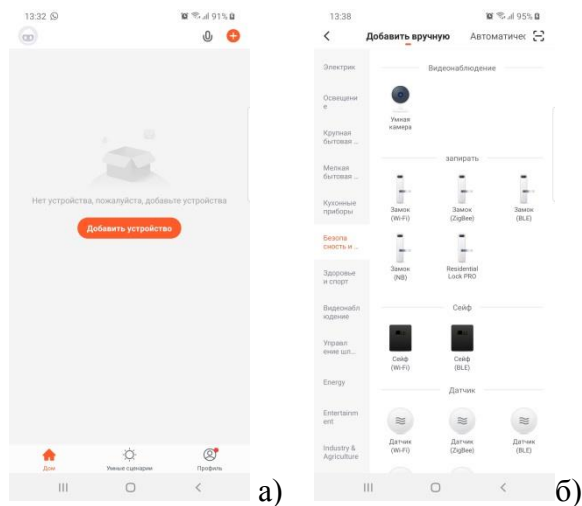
13:32 91%

Нет устройства, пожалуйста, добавьте устройства

Добавить устройство

Дом
Умные сценарии
Профиль

а)

13:38 95%

Добавить вручную
Автоматичес

Электрик
Освещение
Крупная бытовая ...
Мелкая бытовая ...
Кухонные приборы
Безопасность и ...
Здоровье и спорт
Видеонаблюдение
Управление шл...
Energy
Entertainment
Industry & Agriculture

Видеонаблюдение
Умная камера

запирать
Замок (Wi-Fi)
Замок (ZigBee)
Замок (BLE)
Замок (NB)
Residential Lock PRO

Сейф
Сейф (Wi-Fi)
Сейф (BLE)

Датчик
Датчик (Wi-Fi)
Датчик (ZigBee)
Датчик (BLE)

б)